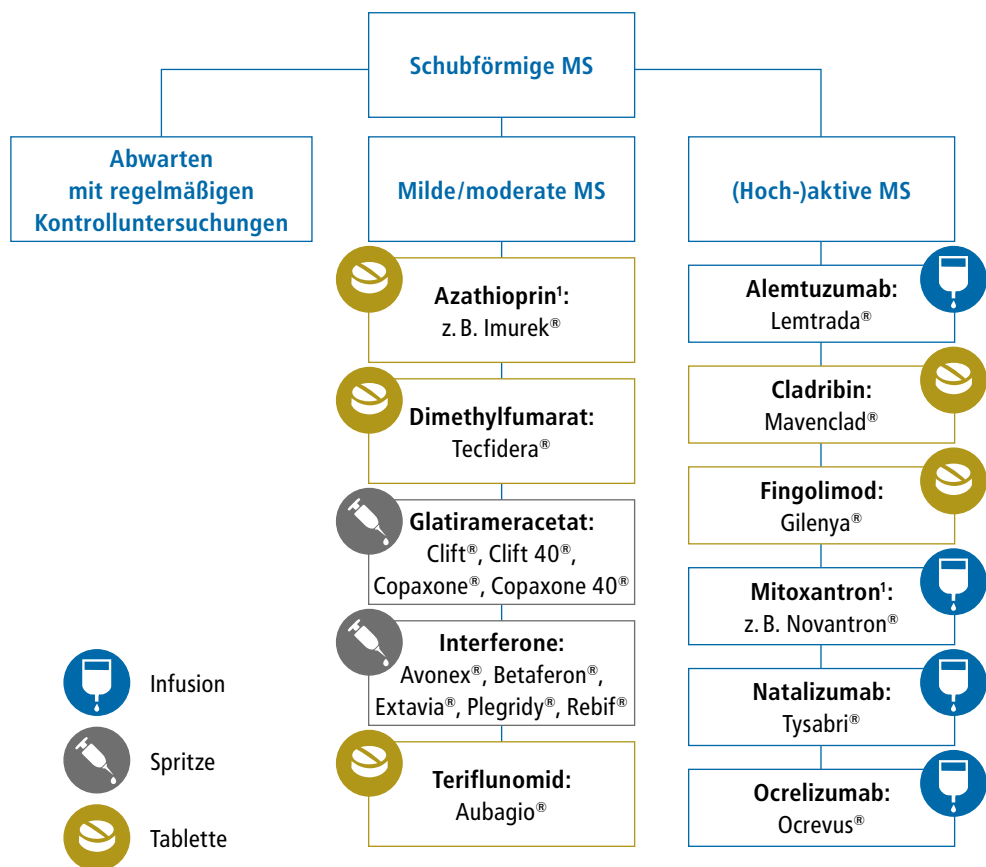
Schubförmige MS

Abwarten mit regelmäßigen Kontrolluntersuchungen

Milde/moderate MS

(Hoch-)aktive MS

Azathioprin$^1$:
z. B. Imurek®

Dimethylfumarat:
Tecfidera®

Glatirameracetat:
Clift®, Clift 40®, Copaxone®, Copaxone 40®

Interferone:
Avonex®, Betaferon®, Extavia®, Plegridy®, Rebif®

Teriflunomid:
Aubagio®

Alemtuzumab:
Lemtrada®

Cladribin:
Mavenclad®

Fingolimod:
Gilenya®

Mitoxantron$^1$:
z. B. Novantron®

Natalizumab:
Tysabri®

Ocrelizumab:
Ocrevus®

Infusion

Spritze

Tablette